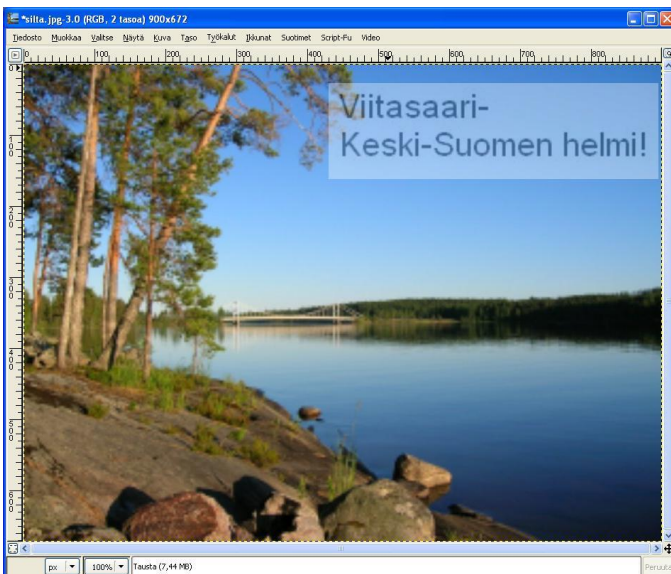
*silta.jpg-3.0 (RGB, 2 tasoa) 900x672

Tiedosto Muokkaa Valitse Näytä Kuva Taso Työkalut Ikkunat Suotimet Script-Fu Video

0 100 200 300 400 500 600 700 800

Viitasaari-
Keski-Suomen helmi!

px 100% Tausta (7,44 MB) Peruuta